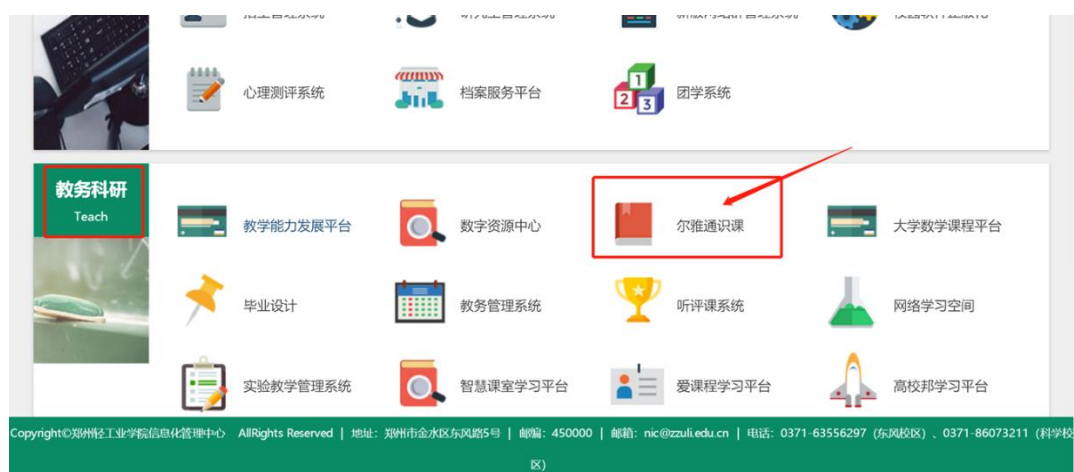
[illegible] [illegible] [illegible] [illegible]

心理测评系统 档案服务平台 团学系统

教务科研
Teach

教学能力发展平台 数字资源中心 尔雅通识课 大学数学课程平台

毕业设计 教务管理系统 听评课系统 网络学习空间

实验教学管理系统 智慧课堂学习平台 爱课程学习平台 高校邦学习平台

Copyright©郑州轻工业学院信息化管理中心 AllRights Reserved | 地址：郑州市金水区东风路5号 | 邮编：450000 | 邮箱：nic@zzuli.edu.cn | 电话：0371-63556297（东风校区）、0371-86073211（科学校区）